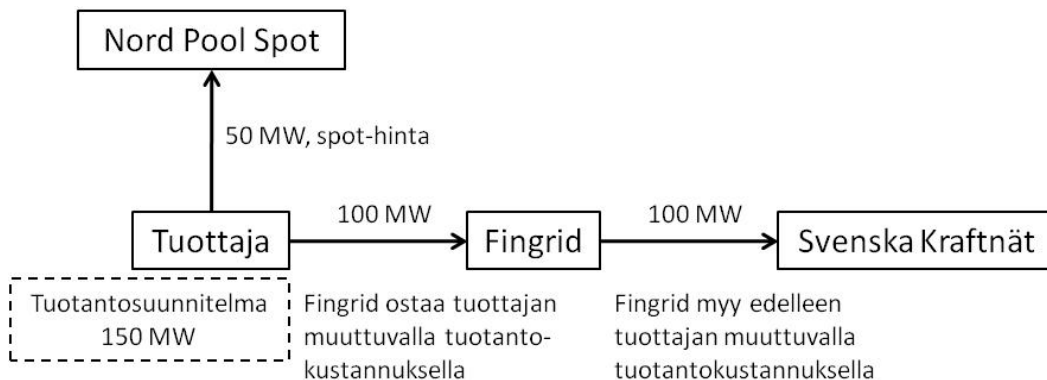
Nord Pool Spot

50 MW, spot-hinta

Tuottaja

100 MW

Fingrid

100 MW

Svenska Kraftnät

Tuotantosuunnitelma 150 MW

Fingrid ostaa tuottajan muuttuvalla tuotantokustannuksella

Fingrid myy edelleen tuottajan muuttuvalla tuotantokustannuksella